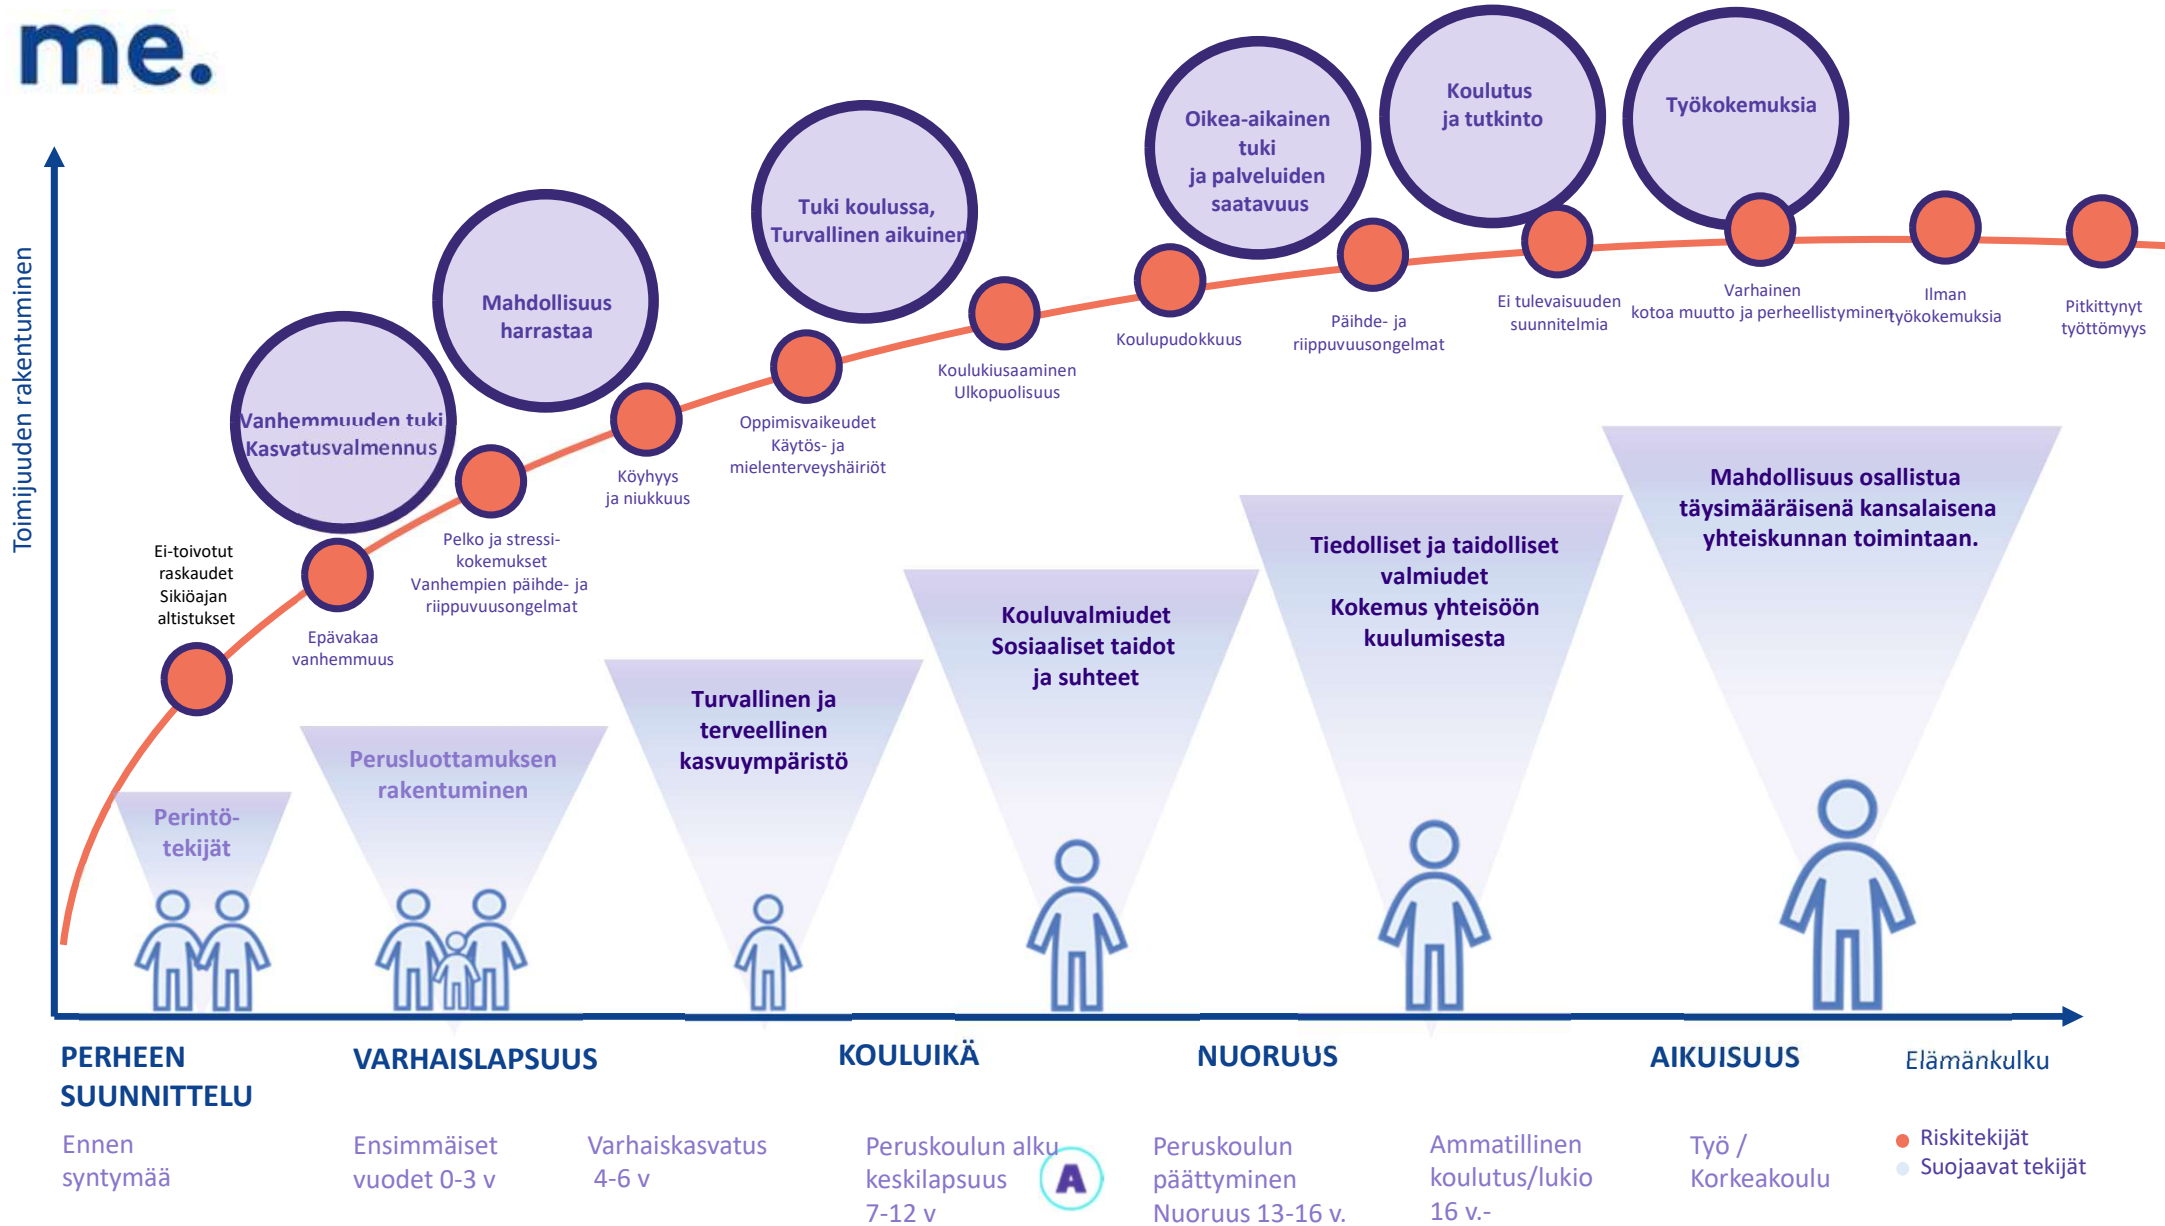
me.

Toimijuuden rakentuminen

Oikea-aikainen tuki ja palveluiden saatavuus

Koulutus ja tutkinto

Työkokemuksia

Tuki koulussa, Turvallinen aikuinen

Mahdollisuus harrastaa

Vanhemmuuden tuki Kasvatusvalmennus

Ei-toivotut raskaudet Sikiöajan altistukset

Epävakaa vanhemmuus

Pelko ja stressikokemukset Vanhempien päihde- ja riippuvuusongelmat

Köyhyys ja niukkuus

Oppimisvaikeudet Käytös- ja mielenterveyshäiriöt

Koulukiusaaminen Ulkopuolisuus

Koulupudokkuus

Päihde- ja riippuvuusongelmat

Ei tulevaisuuden suunnitelmia

Varhainen kotoa muutto ja perheellistyminen

Ilman työkokemuksia

Pitkittynyt työttömyys

Mahdollisuus osallistua täysimääräisenä kansalaisena yhteiskunnan toimintaan.

Tiedolliset ja taidolliset valmiudet Kokemus yhteisöön kuulumisesta

Kouluvalmiudet Sosiaaliset taidot ja suhteet

Turvallinen ja terveellinen kasvuympäristö

Perusluottamuksen rakentuminen

Perintötekijät

PERHEEN SUUNNITTELU

VARHAISLAPSUUS

KOULUIKÄ

NUORUUS

AIKUISUUS

Elämänkulku

Ennen syntymää

Ensimmäiset vuodet 0-3 v

Varhaiskasvatus 4-6 v

Peruskoulun alku keskilapsuus 7-12 v

Peruskoulun päättyminen Nuoruus 13-16 v.

Ammatillinen koulutus/lukio 16 v.-

Työ / Korkeakoulu

Riskitekijät
Suojaavat tekijät